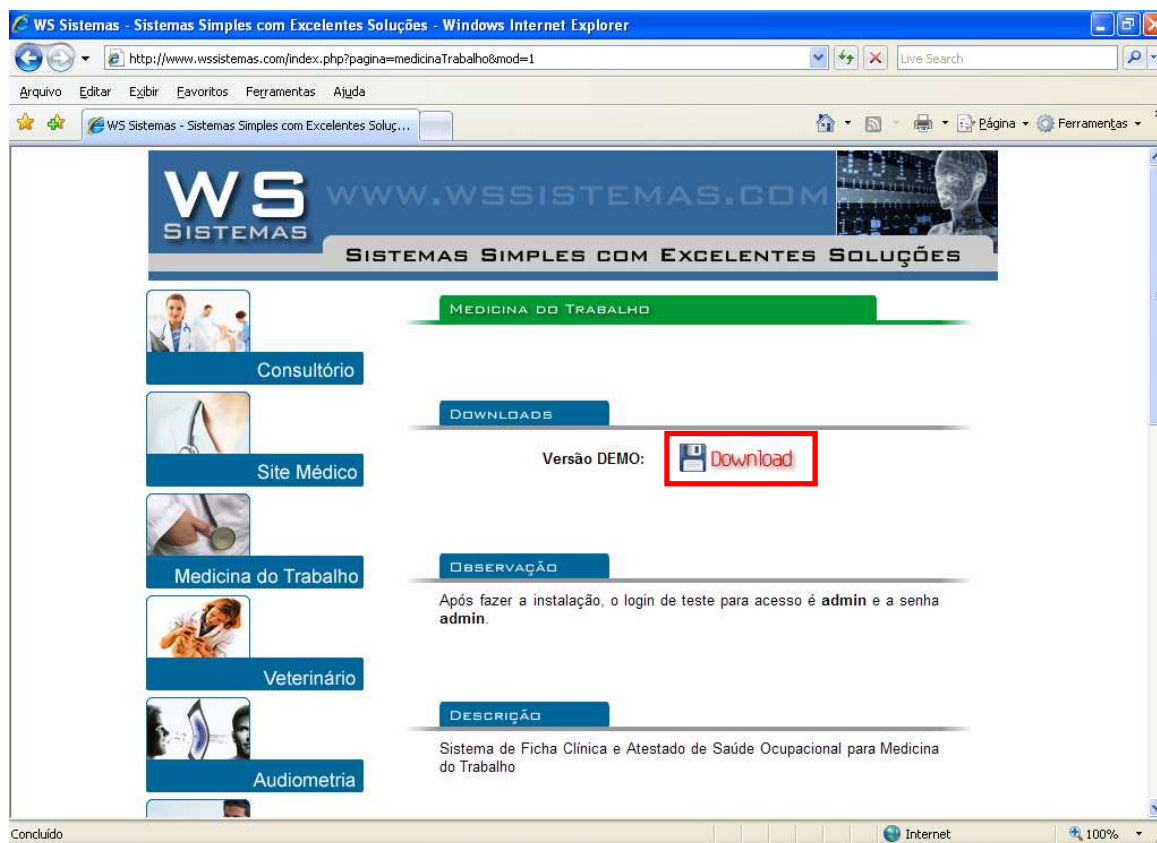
WS Sistemas - Sistemas Simples com Excelentes Soluções - Windows Internet Explorer

http://www.wssistemas.com/index.php?pagina=medicinaTrabalho&mod=1

Live Search

Arquivo Editar Exibir Favoritos Ferramentas Ajuda

WS Sistemas - Sistemas Simples com Excelentes Soluç...

Página Ferramentas

WS SISTEMAS WWW.WSSISTEMAS.COM

SISTEMAS SIMPLES COM EXCELENTES SOLUÇÕES

Consultório

Site Médico

Medicina do Trabalho

Veterinário

Audiometria

MEDICINA DO TRABALHO

DOWNLOADS

Versão DEMO: Download

OBSERVAÇÃO

Após fazer a instalação, o login de teste para acesso é **admin** e a senha **admin**.

DESCRIÇÃO

Sistema de Ficha Clínica e Atestado de Saúde Ocupacional para Medicina do Trabalho

Concluído

Internet

100%